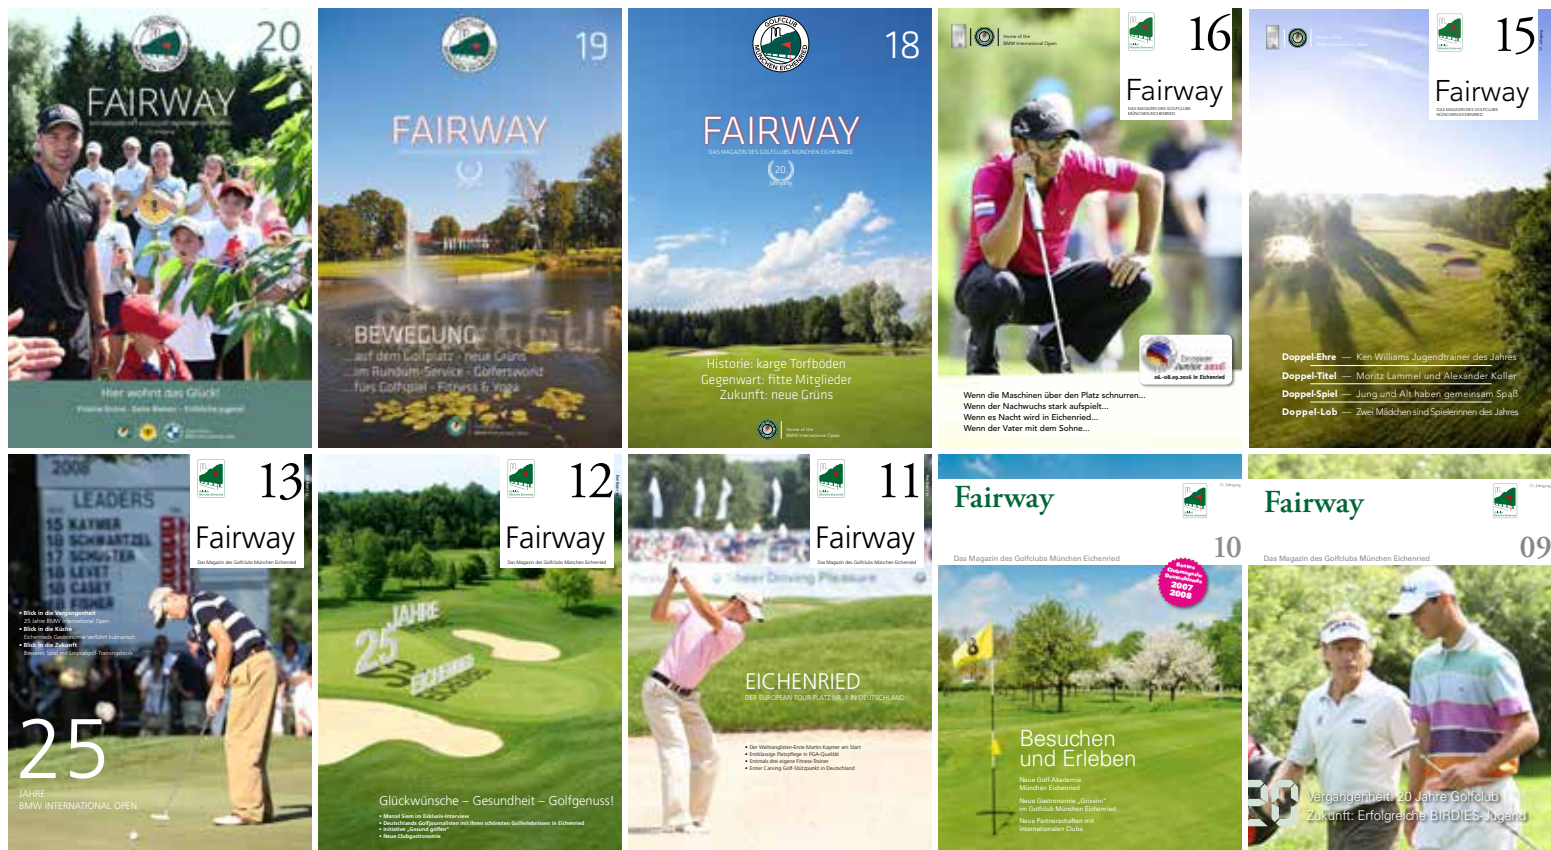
20
FAIRWAY
Hier wohnt das Glück!

19
FAIRWAY
BEWEGUNG
...auf dem Golfplatz - neue Grüns
...im Rundum-Service - Golferswold
...fürs Golfspiel - Fitness & Yoga

GOLFCLUB MÜNCHEN EICHENRIED
18
FAIRWAY
DAS MAGAZIN DES GOLFCLUBS MÜNCHEN EICHENRIED
20 Jahrgang
Historie: karge Torfböden
Gegenwart: fitte Mitglieder
Zukunft: neue Grüns

16
Fairway
DAS MAGAZIN DES GOLFCLUBS MÜNCHEN EICHENRIED
European Tour 2016
06.-08.05.2016 in Eichenried
Wenn die Maschinen über den Platz schnurren...
Wenn der Nachwuchs stark aufspielt...
Wenn es Nacht wird in Eichenried...
Wenn der Vater mit dem Sohne...

15
Fairway
DAS MAGAZIN DES GOLFCLUBS MÜNCHEN EICHENRIED
Doppel-Ehre — Ken Williams Jugendtrainer des Jahres
Doppel-Titel — Moritz Lammel und Alexander Koller
Doppel-Spiel — Jung und Alt haben gemeinsam Spaß
Doppel-Lob — Zwei Mädchen sind Spielerinnen des Jahres

2008
LEADERS
15 KAYMER
18 SCHWARTZEL
17 SCHUSTER
18 LEVET
18 CASEY
18 FISHER
13
Fairway
Das Magazin des Golfclubs München Eichenried
• Blick in die Vergangenheit
• Blick in die Küche
• Blick in die Zukunft
25
JAHRE
BMW INTERNATIONAL OPEN

12
Fairway
Das Magazin des Golfclubs München Eichenried
25 JAHRE EICHENRIED
Glückwünsche – Gesundheit – Golfgenuss!

11
Fairway
Das Magazin des Golfclubs München Eichenried
Sheer Driving Pleasure
EICHENRIED
DER EUROPEAN TOUR PLATZ NR. 1 IN DEUTSCHLAND

Fairway
Das Magazin des Golfclubs München Eichenried
10
2007
2008
Besuchen
und Erleben
Neue Golf-Akademie München Eichenried
Neue Gastronomie „Grissini“ im Golfclub München Eichenried
Neue Partnerschaften mit internationalen Clubs

Fairway
Das Magazin des Golfclubs München Eichenried
09
Vergangenheit: 20 Jahre Golfclub
Zukunft: Erfolgreiche BIRDIES-Jugend